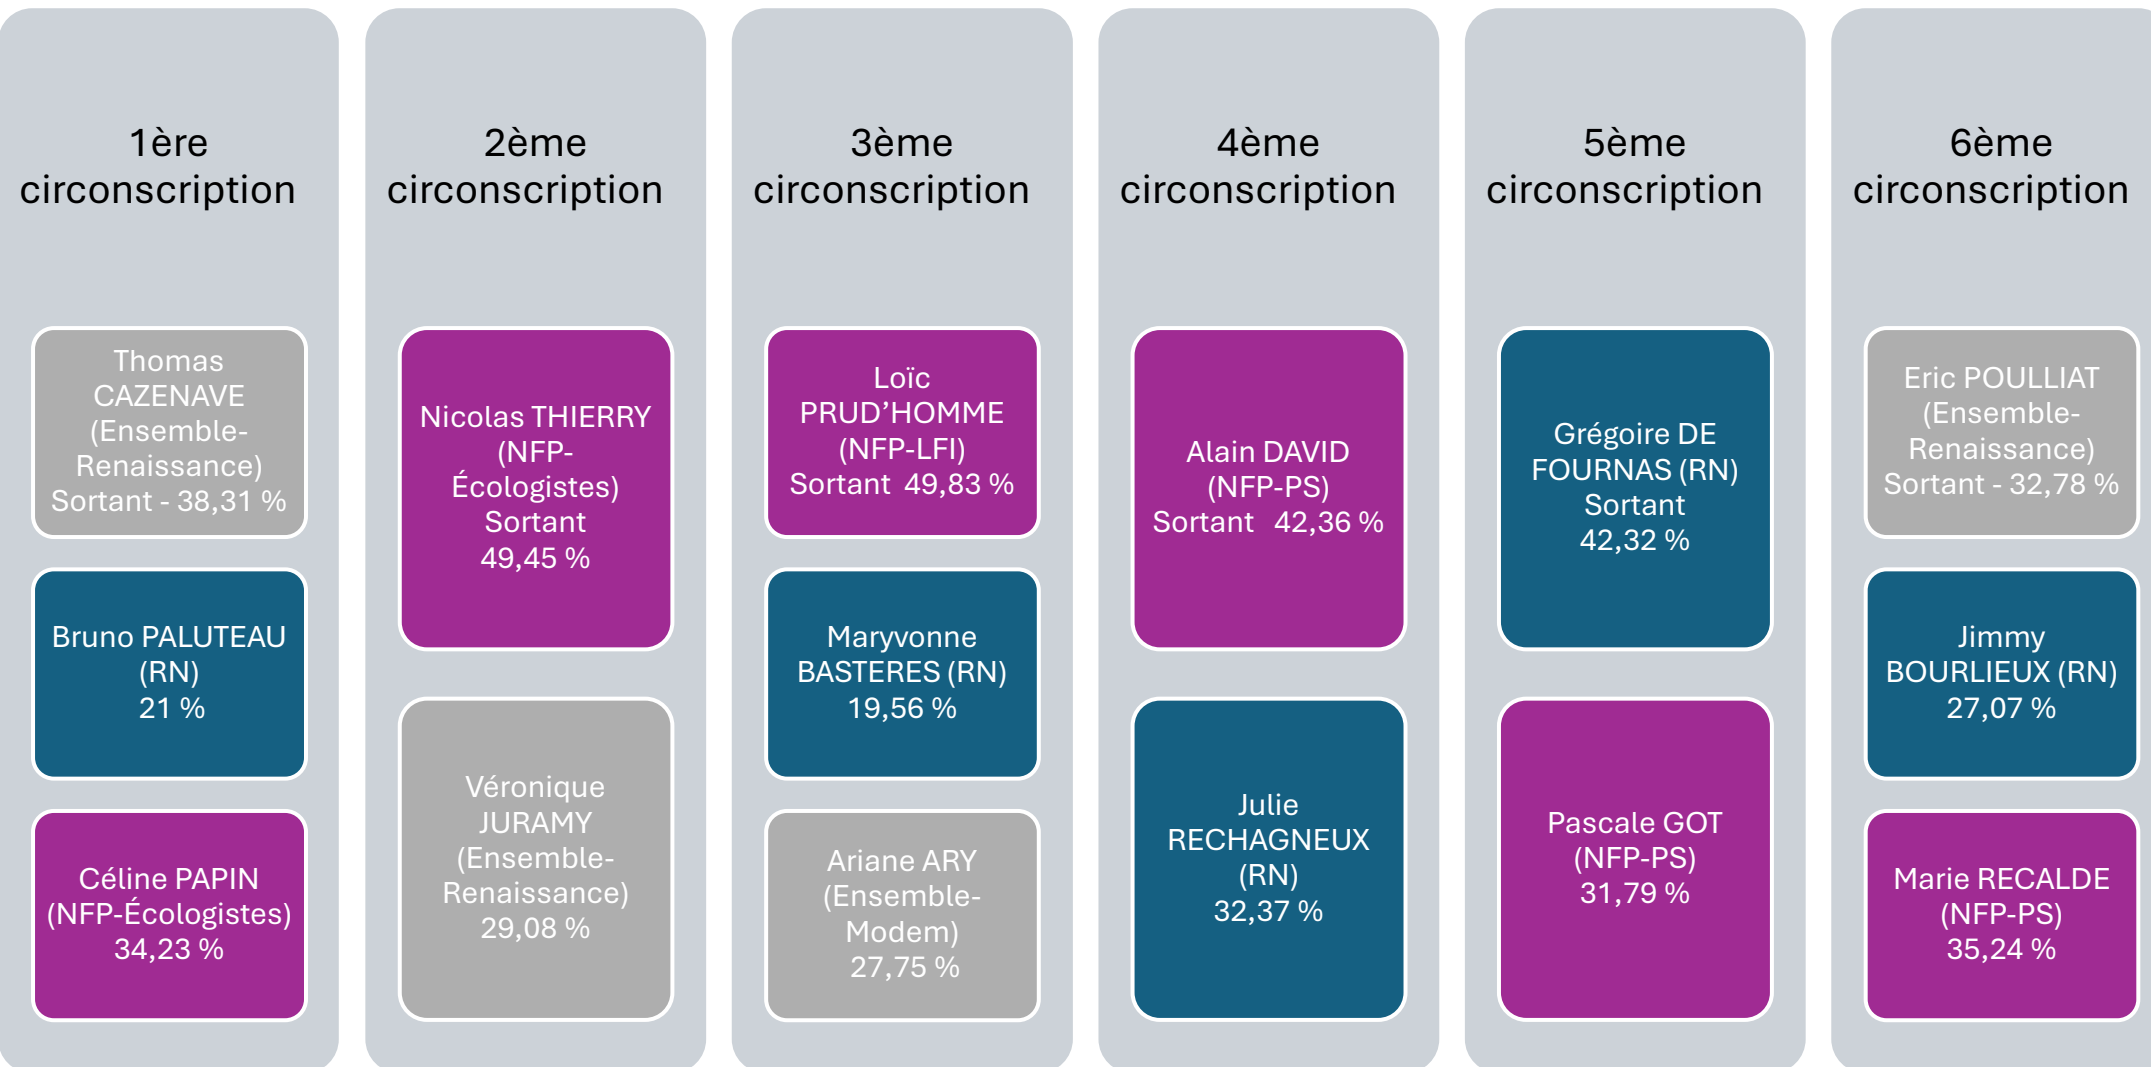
1ère circonscription

Thomas CAZENAVE (Ensemble-Renaissance) Sortant - 38,31 %

Bruno PALUTEAU (RN) 21 %

Céline PAPIN (NFP-Écologistes) 34,23 %

2ème circonscription

Nicolas THIERRY (NFP-Écologistes) Sortant 49,45 %

Véronique JURAMY (Ensemble-Renaissance) 29,08 %

3ème circonscription

Loïc PRUD'HOMME (NFP-LFI) Sortant 49,83 %

Maryvonne BASTERES (RN) 19,56 %

Ariane ARY (Ensemble-Modem) 27,75 %

4ème circonscription

Alain DAVID (NFP-PS) Sortant 42,36 %

Julie RECHAGNEUX (RN) 32,37 %

5ème circonscription

Grégoire DE FOURNAS (RN) Sortant 42,32 %

Pascale GOT (NFP-PS) 31,79 %

6ème circonscription

Eric POULLIAT (Ensemble-Renaissance) Sortant - 32,78 %

Jimmy BOURLIEUX (RN) 27,07 %

Marie RECALDE (NFP-PS) 35,24 %